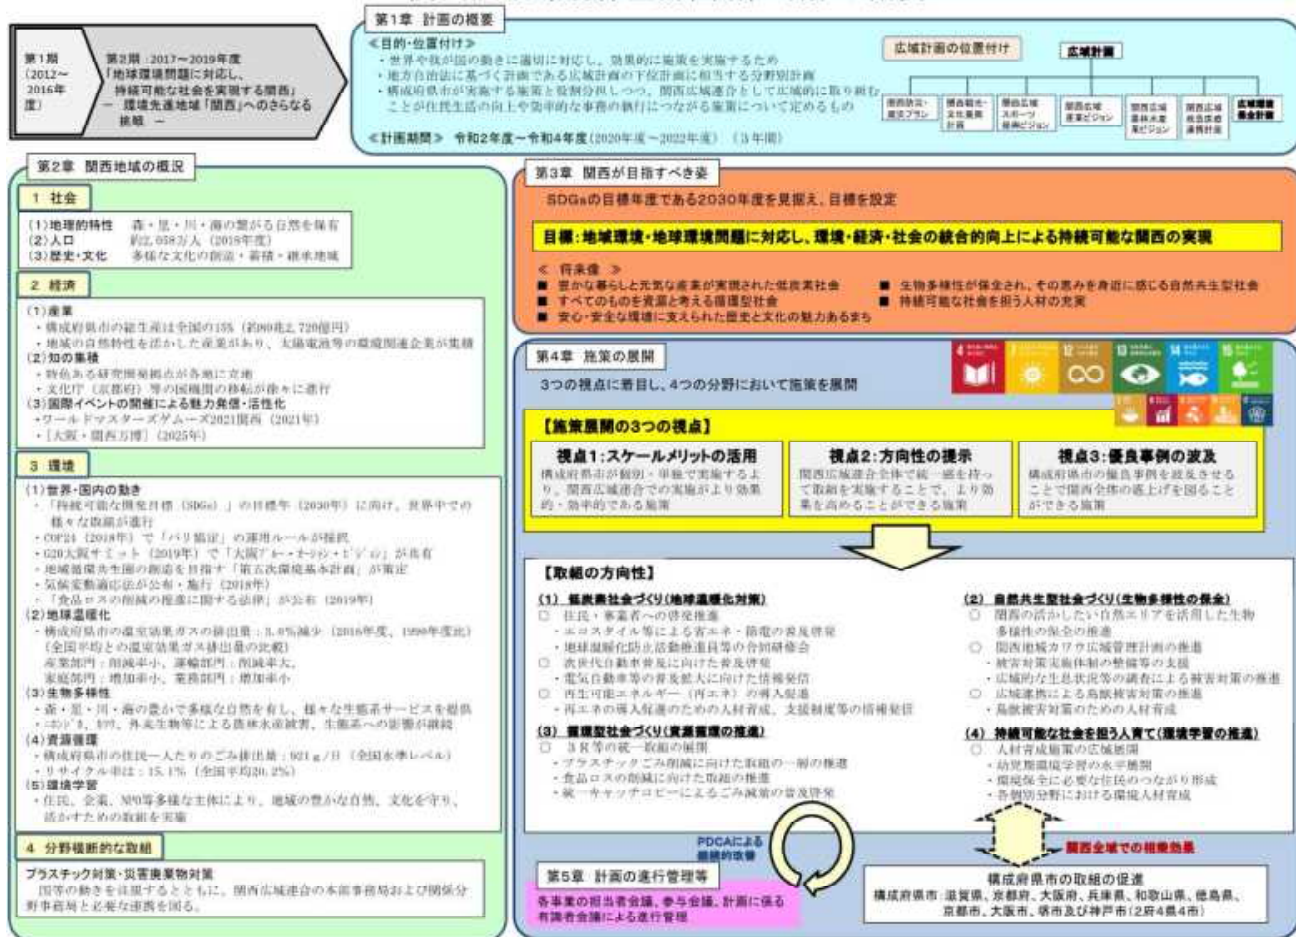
第1章 計画の概要

第1期 (2012〜2016年度)

第2期 2017〜2019年度 「地球環境問題に対応し、持続可能な社会を実現する関西」 ― 環境先進地域「関西」へのさらなる挑戦 ―

《目的・位置付け》
・世界や我が国の動きに適切に対応し、効果的に施策を実施するため
・地方自治法に基づく計画である広域計画の下位計画に相当する分野別計画
・構成府県市が実施する施策と役割分担しつつ、関西広域連合として広域的に取り組むことが住民生活の向上や効率的な事務の執行につながる施策について定めるもの

《計画期間》 令和2年度〜令和4年度(2020年度〜2022年度) (3年間)

広域計画の位置付け
広域計画
関西防災・減災プラン
関西観光・文化振興計画
関西広域スポーツ振興ビジョン
関西広域産業ビジョン
関西広域農林水産業ビジョン
関西広域救急医療連携計画
広域環境保全計画

第2章 関西地域の概況

1 社会
(1)地理的特性 森・里・川・海の繋がる自然を保有
(2)人口 約2,058万人 (2018年度)
(3)歴史・文化 多様な文化の創造・蓄積・継承地域

2 経済
(1)産業
・構成府県市の総生産は全国の15% (約80兆2,720億円)
・地域の自然特性を活かした産業があり、太陽電池等の環境関連企業が集積
(2)知の集積
・特色ある研究開発拠点が各地に立地
・文化庁 (京都府) 等の国機関の移転が徐々に進行
(3)国際イベントの開催による魅力発信・活性化
・ワールドマスターズゲームズ2021関西 (2021年)
・「大阪・関西万博」 (2025年)

3 環境
(1)世界・国内の動き
・「持続可能な開発目標 (SDGs) 」の目標年 (2030年) に向け、世界中での様々な取組が進行
・COP24 (2018年) で「パリ協定」の運用ルールが採択
・G20大阪サミット (2019年) で「大阪ブルー・オーシャン・ビジョン」が共有
・地域循環共生圏の創造を目指す「第五次環境基本計画」が策定
・気候変動適応法が公布・施行 (2018年)
・「食品ロスの削減の推進に関する法律」が公布 (2019年)
(2)地球温暖化
・構成府県市の温室効果ガスの排出量: 3.0%減少 (2016年度、1990年度比)
(全国平均との温室効果ガス排出量の比較)
産業部門: 削減率小、運輸部門: 削減率大、
家庭部門: 増加率小、業務部門: 増加率小
(3)生物多様性
・森・里・川・海の豊かで多様な自然を有し、様々な生態系サービスを提供
・ニホンジカ、カワウ、外来生物等による農林水産被害、生態系への影響が継続
(4)資源循環
・構成府県市の住民一人たりのごみ排出量: 921g/日 (全国水準レベル)
・リサイクル率は: 15.1% (全国平均20.2%)
(5)環境学習
・住民、企業、NPO等多様な主体により、地域の豊かな自然、文化を守り、活かすための取組を実施

4 分野横断的な取組
プラスチック対策・災害廃棄物対策
国等の動きを注視するとともに、関西広域連合の本部事務局および関係分野事務局と必要な連携を図る。

第3章 関西が目指すべき姿
SDGsの目標年度である2030年度を見据え、目標を設定
目標: 地域環境・地球環境問題に対応し、環境・経済・社会の統合的向上による持続可能な関西の実現
《 将来像 》
■ 豊かな暮らしと元気な産業が実現された低炭素社会
■ すべてのものを資源と考える循環型社会
■ 安心・安全な環境に支えられた歴史と文化の魅力あるまち
■ 生物多様性が保全され、その恵みを身近に感じる自然共生型社会
■ 持続可能な社会を担う人材の充実

第4章 施策の展開
3つの視点に着目し、4つの分野において施策を展開

【施策展開の3つの視点】
視点1:スケールメリットの活用
構成府県市が個別・単独で実施するより、関西広域連合での実施がより効果的・効率的である施策
視点2:方向性の提示
関西広域連合全体で統一感を持って取組を実施することで、より効果を高めることができる施策
視点3:優良事例の波及
構成府県市の優良事例を波及させることで関西全体の底上げを図ることができる施策

【取組の方向性】
(1) 低炭素社会づくり(地球温暖化対策)
□ 住民・事業者への啓発推進
・エコスタイル等による省エネ・節電の普及啓発
・地球温暖化防止活動推進員等の合同研修会
□ 次世代自動車普及に向けた普及啓発
・電気自動車等の普及拡大に向けた情報発信
□ 再生可能エネルギー (再エネ) の導入促進
・再エネの導入促進のための人材育成、支援制度等の情報発信
(3) 循環型社会づくり(資源循環の推進)
□ 3R等の統一取組の展開
・プラスチックごみ削減に向けた取組の一層の推進
・食品ロスの削減に向けた取組の推進
・統一キャッチコピーによるごみ減量の普及啓発
(2) 自然共生型社会づくり(生物多様性の保全)
○ 関西の活かしたい自然エリアを活用した生物多様性の保全の推進
○ 関西地域カワウ広域管理計画の推進
・被害対策実施体制の整備等の支援
・広域的な生息状況等の調査による被害対策の推進
○ 広域連携による鳥獣被害対策の推進
・鳥獣被害対策のための人材育成
(4) 持続可能な社会を担う人育て(環境学習の推進)
○ 人材育成施策の広域展開
・幼児期環境学習の水平展開
・環境保全に必要な住民のつながり形成
・各個別分野における環境人材育成

PDCAによる継続的改善

第5章 計画の進行管理等
各事業の担当者会議、参与会議、計画に係る有識者会議による進行管理

関西全域での相乗効果

構成府県市の取組の促進
構成府県市: 滋賀県、京都府、大阪府、兵庫県、和歌山県、徳島県、京都市、大阪市、堺市及び神戸市(2府4県4市)